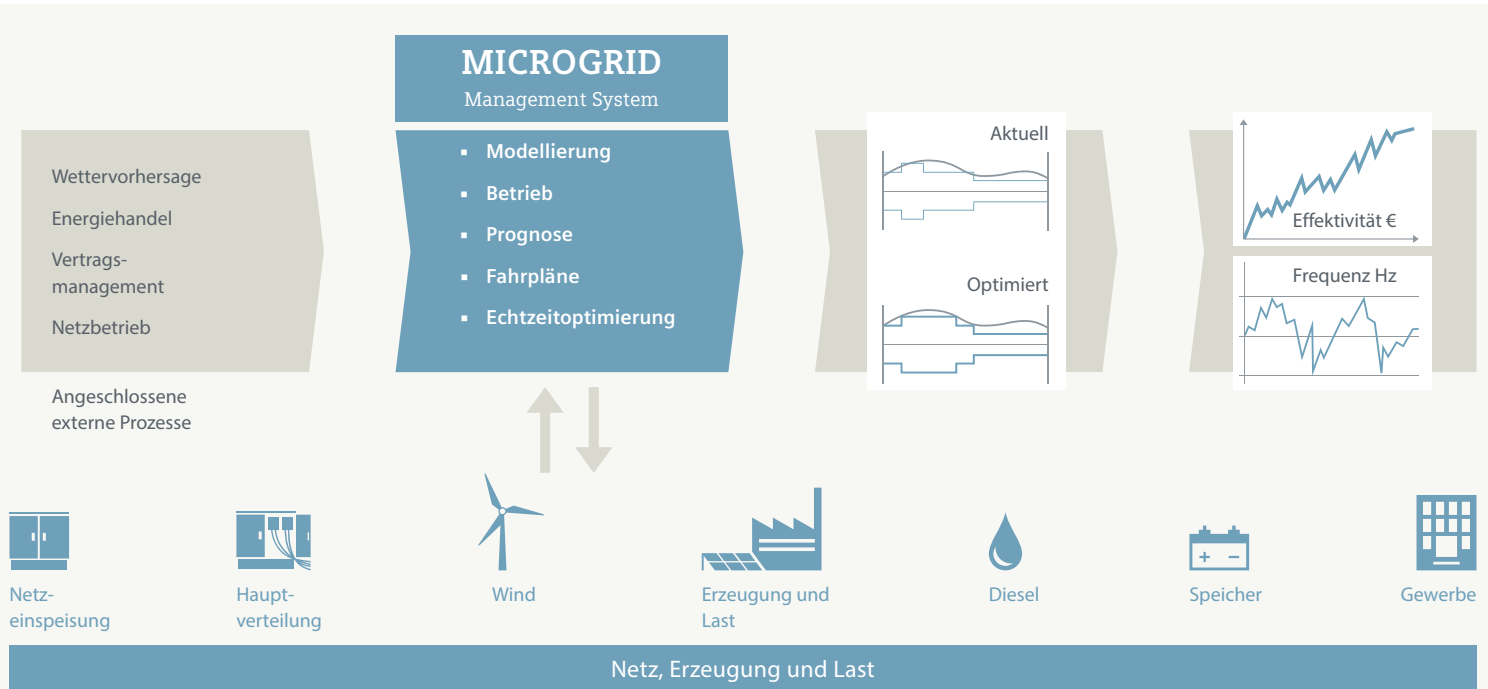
MICROGRID
Management System

Wettervorhersage
Energiehandel
Vertragsmanagement
Netzbetrieb

Angeschlossene externe Prozesse

- Modellierung
- Betrieb
- Prognose
- Fahrpläne
- Echtzeitoptimierung

Aktuell

Optimiert

Effektivität €

Frequenz Hz

Netzeinspeisung

Hauptverteilung

Wind

Erzeugung und Last

Diesel

+ −

Speicher

Gewerbe

Netz, Erzeugung und Last